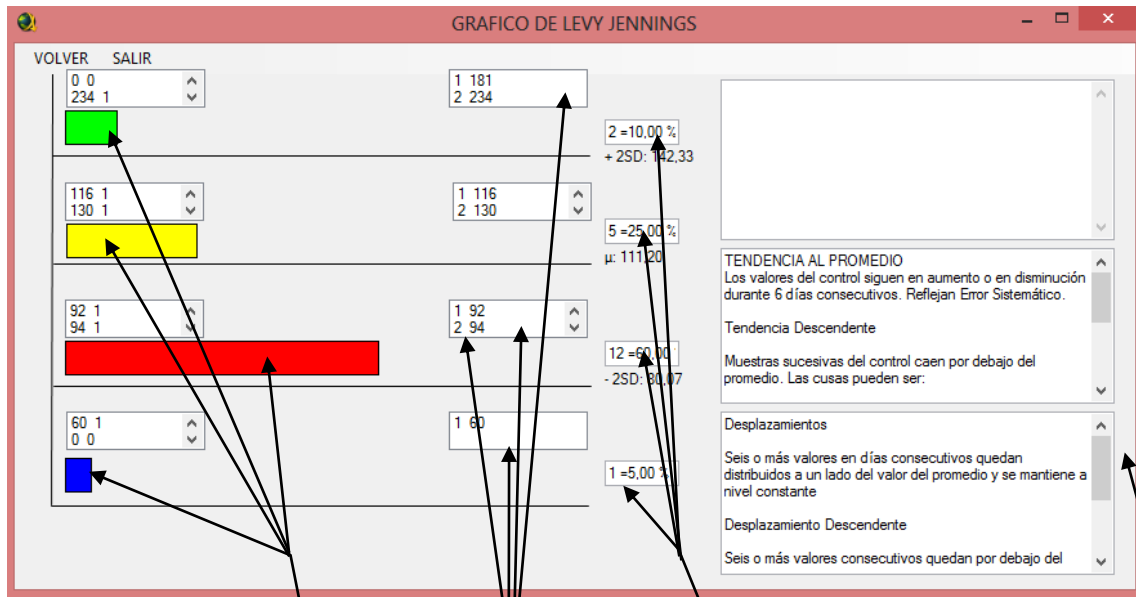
GRAFICO DE LEVY JENNINGS

VOLVER SALIR

0 0
234 1

1 181
2 234

2 =10,00 %
+ 2SD: 142,33

116 1
130 1

1 116
2 130

5 =25,00 %
μ: 111,20

92 1
94 1

1 92
2 94

12 =60,00
- 2SD: 80,07

60 1
0 0

1 60

1 =5,00 %

TENDENCIA AL PROMEDIO
Los valores del control siguen en aumento o en disminución durante 6 días consecutivos. Reflejan Error Sistemático.

Tendencia Descendente

Muestras sucesivas del control caen por debajo del promedio. Las cusas pueden ser:

Desplazamientos

Seis o más valores en días consecutivos quedan distribuidos a un lado del valor del promedio y se mantiene a nivel constante

Desplazamiento Descendente

Seis o más valores consecutivos quedan por debajo del